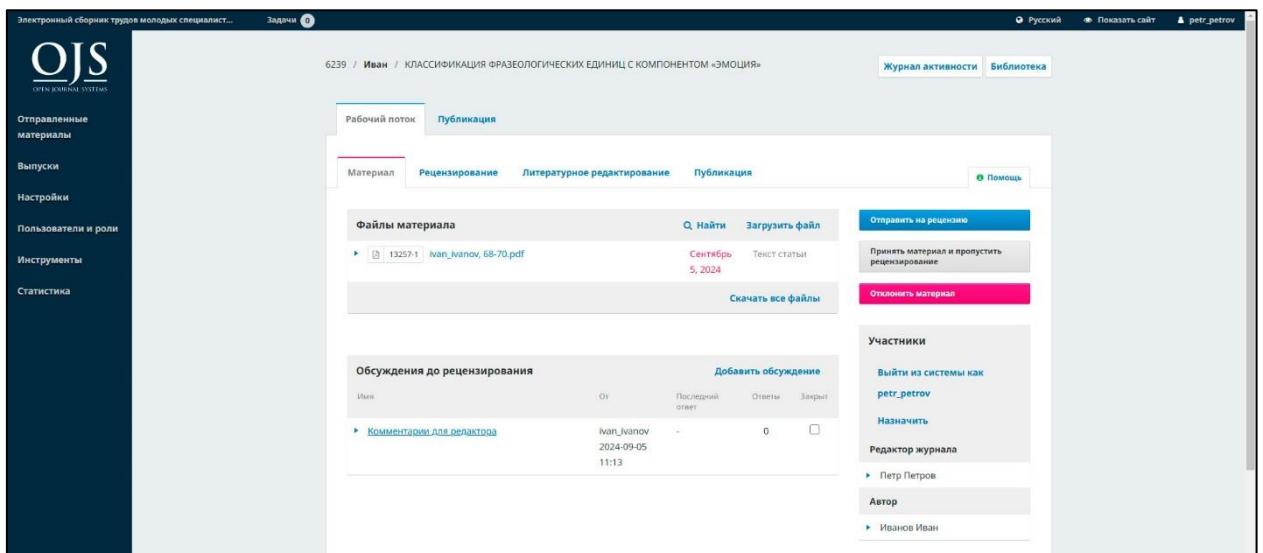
Электронный сборник трудов молодых специалист... Задачи 0

Русский Показать сайт petr_petrov

OJS
OPEN JOURNAL SYSTEMS

Отправленные материалы
Выпуски
Настройки
Пользователи и роли
Инструменты
Статистика

6239 / Иван / КЛАССИФИКАЦИЯ ФРАЗЕОЛОГИЧЕСКИХ ЕДИНИЦ С КОМПОНЕНТОМ «ЭМОЦИЯ»

Журнал активности Библиотека

Рабочий поток Публикация

Материал Рецензирование Литературное редактирование Публикация

Помощь

Файлы материала Найти Загрузить файл

13257-1 ivan_ivanov, 68-70.pdf Сентябрь 5, 2024 Текст статьи

Скачать все файлы

Отправить на рецензию
Принять материал и пропустить рецензирование
Отклонить материал

Участники
Выйти из системы как petr_petrov
Назначить
Редактор журнала
Петр Петров
Автор
Иванов Иван

Обсуждения до рецензирования Добавить обсуждение

| Имя | От | Последний ответ | Ответы | Закрыт |
|---|---|---|---|---|
| Комментарии для редактора | ivan_ivanov 2024-09-05 11:13 | - | 0 | |